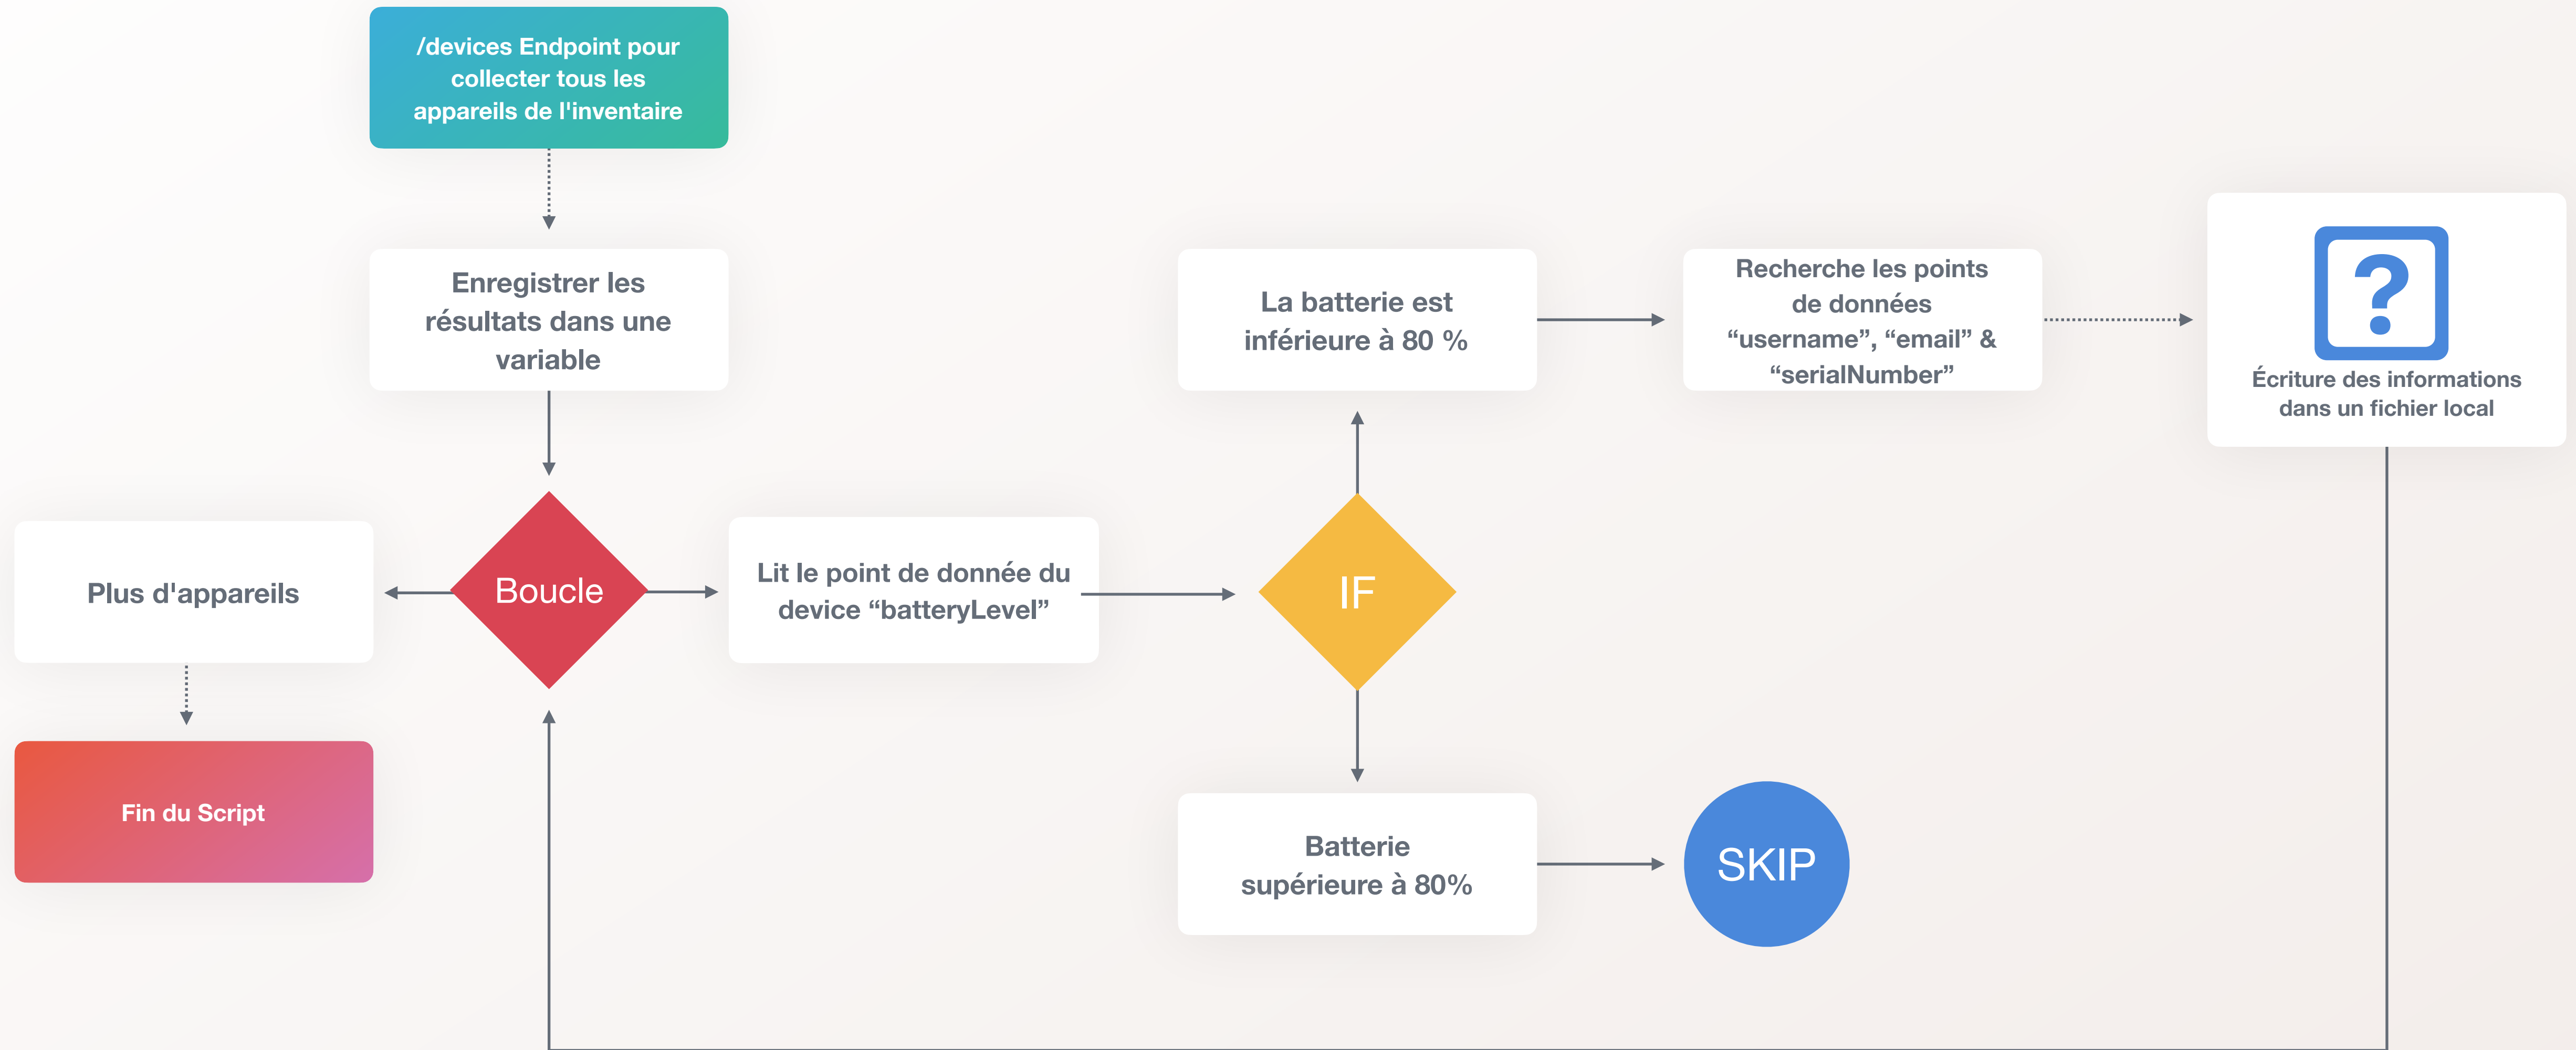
/devices Endpoint pour collecter tous les appareils de l'inventaire

Enregistrer les résultats dans une variable

La batterie est inférieure à 80 %

Recherche les points de données “username”, “email” & “serialNumber”

?

Écriture des informations dans un fichier local

Plus d'appareils

Boucle

Lit le point de donnée du device “batteryLevel”

IF

Fin du Script

Batterie supérieure à 80%

SKIP